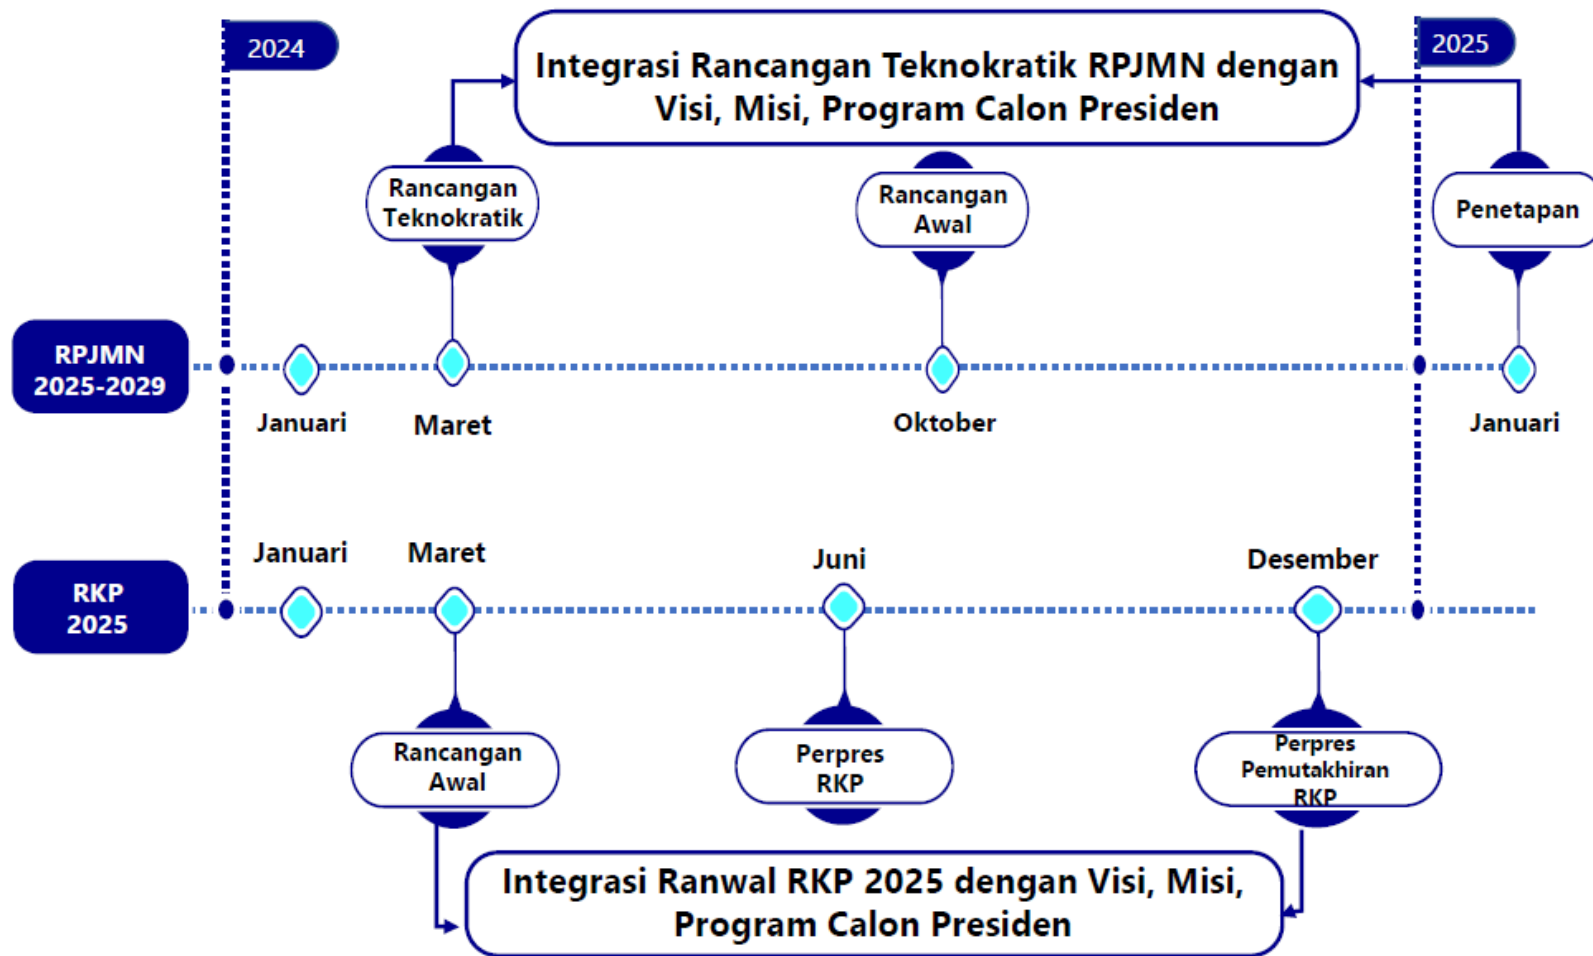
2024

Integrasi Rancangan Teknokratik RPJMN dengan Visi, Misi, Program Calon Presiden

2025

Rancangan Teknokratik

Rancangan Awal

Penetapan

RPJMN 2025-2029

Januari

Maret

Oktober

Januari

Januari

Maret

Juni

Desember

RKP 2025

Rancangan Awal

Perpres RKP

Perpres Pemutakhiran RKP

Integrasi Ranwal RKP 2025 dengan Visi, Misi, Program Calon Presiden